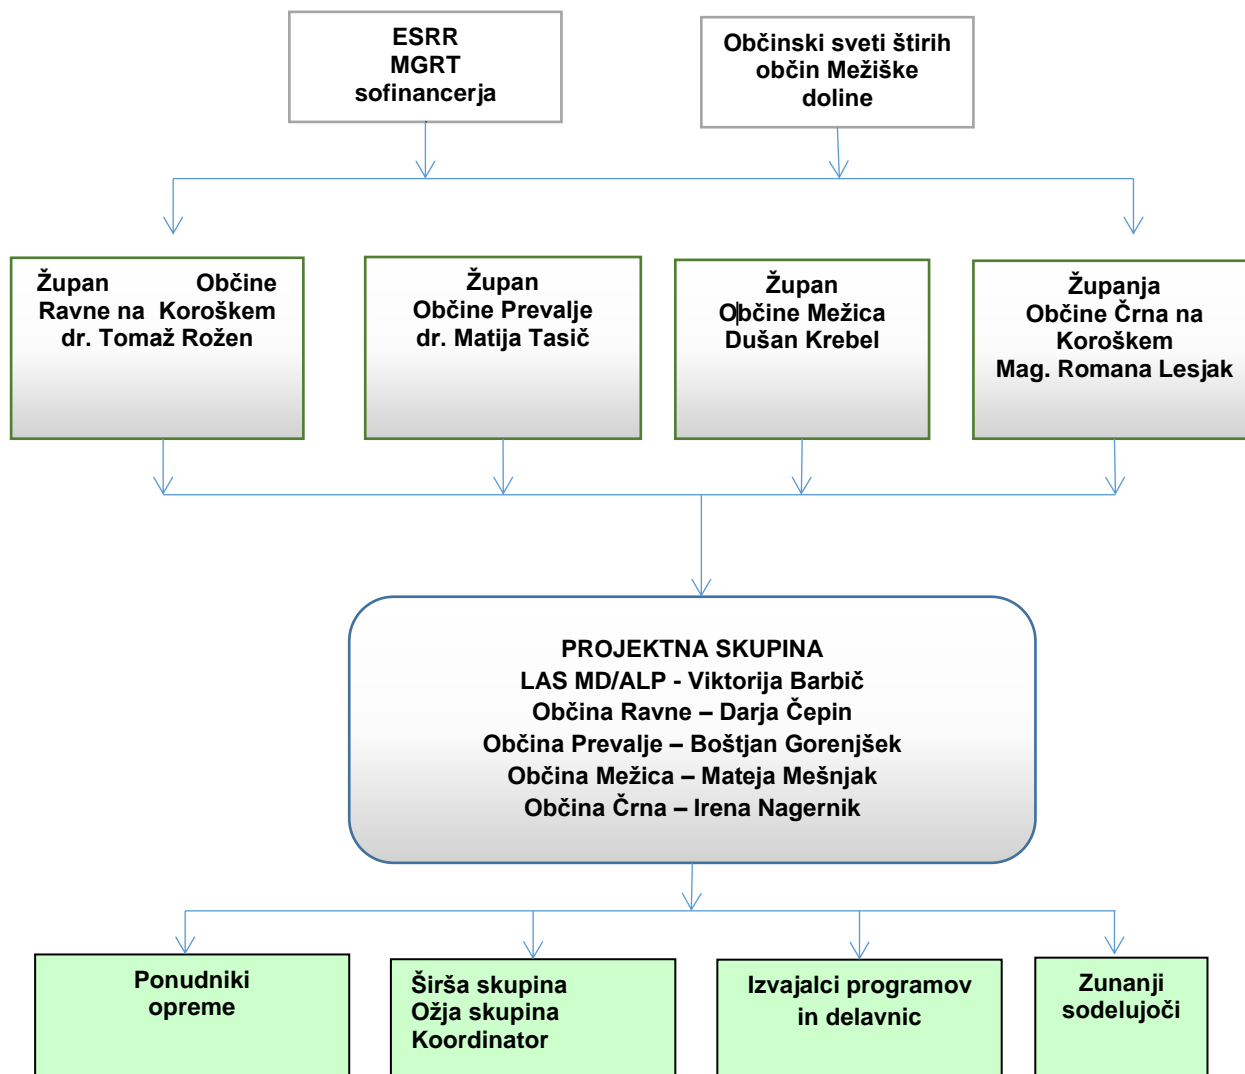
ESRR
MGRT
sofinancerja

Občinski sveti štirih občin Mežiške doline

Župan Občine Ravne na Koroškem dr. Tomaž Rožen

Župan Občine Prevalje dr. Matija Tasič

Župan Občine Mežica Dušan Krebel

Županja Občine Črna na Koroškem Mag. Romana Lesjak

PROJEKTNA SKUPINA
LAS MD/ALP - Viktorija Barbič
Občina Ravne – Darja Čepin
Občina Prevalje – Boštjan Gorenjšek
Občina Mežica – Mateja Mešnjak
Občina Črna – Irena Nagernik

Ponudniki opreme

Širša skupina
Ožja skupina
Koordinator

Izvajalci programov in delavnic

Zunanji sodelujoči